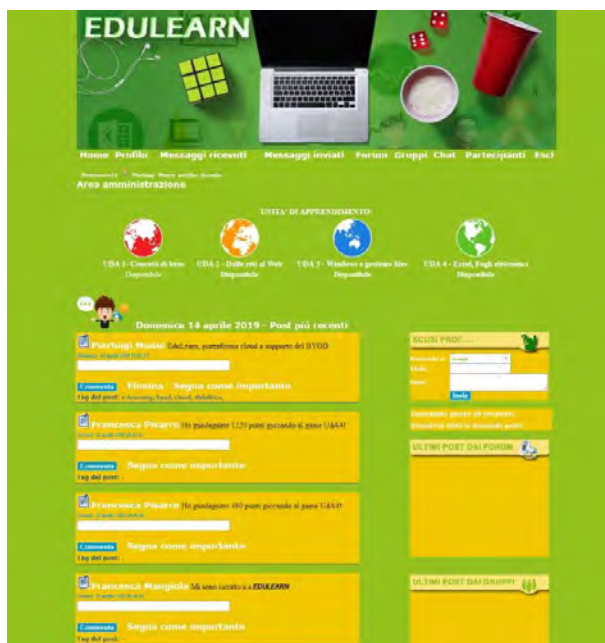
EDULEARN

Home Profilo Messaggi ricevuti Messaggi inviati Forum Gruppi Chat Partecipanti Esci

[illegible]

Area amministrazione

UNITA' DI APPRENDIMENTO

UDA 1 - Concetti di base Disponibile

UDA 2 - Dalle reti al Web Disponibile

UDA 3 - Windows e gestione files Disponibile

UDA 4 - Excel, Fogli elettronici Disponibile

Domenica 14 aprile 2019 - Post più recenti

Pierluigi Musso EduLearn, piattaforma cloud a supporto del BYOD
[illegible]

Commenta Elimina Segna come importante
Tag del post: e-learning, byod, cloud, didattica,

Francesca Pisarro Ho guadagnato 1220 punti giocando al gioco UdA4!
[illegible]

Commenta Segna come importante
Tag del post:

Francesca Pisarro Ho guadagnato 480 punti giocando al gioco UdA4!
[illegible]

Commenta Segna come importante
Tag del post:

Francesca Margiola Mi sono iscritto a EDULEARN
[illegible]

Commenta Segna come importante
Tag del post:

SCRIVI POST

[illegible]
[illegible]
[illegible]
Invia

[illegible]
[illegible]

ULTIMI POST DAI FORUM

ULTIMI POST DAI GRUPPI